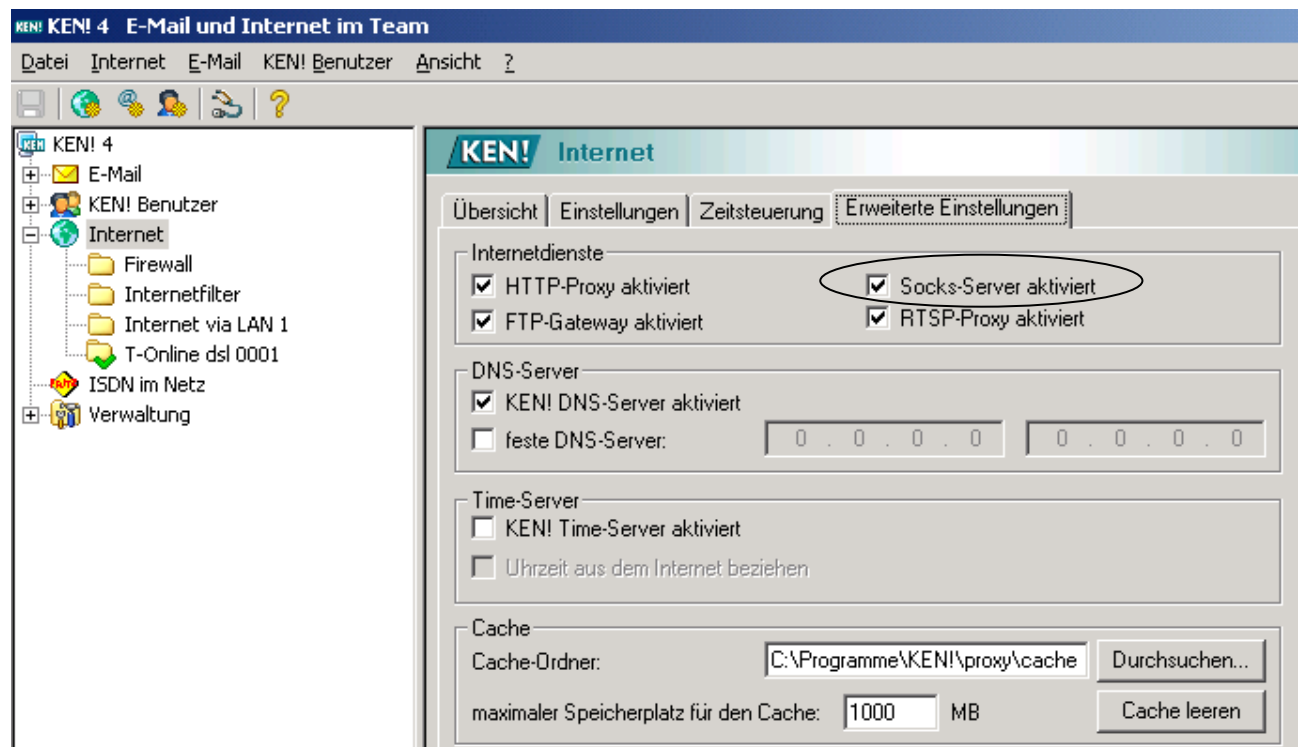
KEN! 4 E-Mail und Internet im Team

Datei Internet E-Mail KEN! Benutzer Ansicht ?

KEN! 4
E-Mail
KEN! Benutzer
Internet
Firewall
Internetfilter
Internet via LAN 1
T-Online dsl 0001
ISDN im Netz
Verwaltung

KEN! Internet

Übersicht | Einstellungen | Zeitsteuerung | Erweiterte Einstellungen

Internetdienste
HTTP-Proxy aktiviert
Socks-Server aktiviert
FTP-Gateway aktiviert
RTSP-Proxy aktiviert

DNS-Server
KEN! DNS-Server aktiviert
feste DNS-Server: 0 . 0 . 0 . 0 0 . 0 . 0 . 0

Time-Server
KEN! Time-Server aktiviert
Uhrzeit aus dem Internet beziehen

Cache
Cache-Ordner: C:\Programme\KEN!\proxy\cache Durchsuchen...
maximaler Speicherplatz für den Cache: 1000 MB Cache leeren